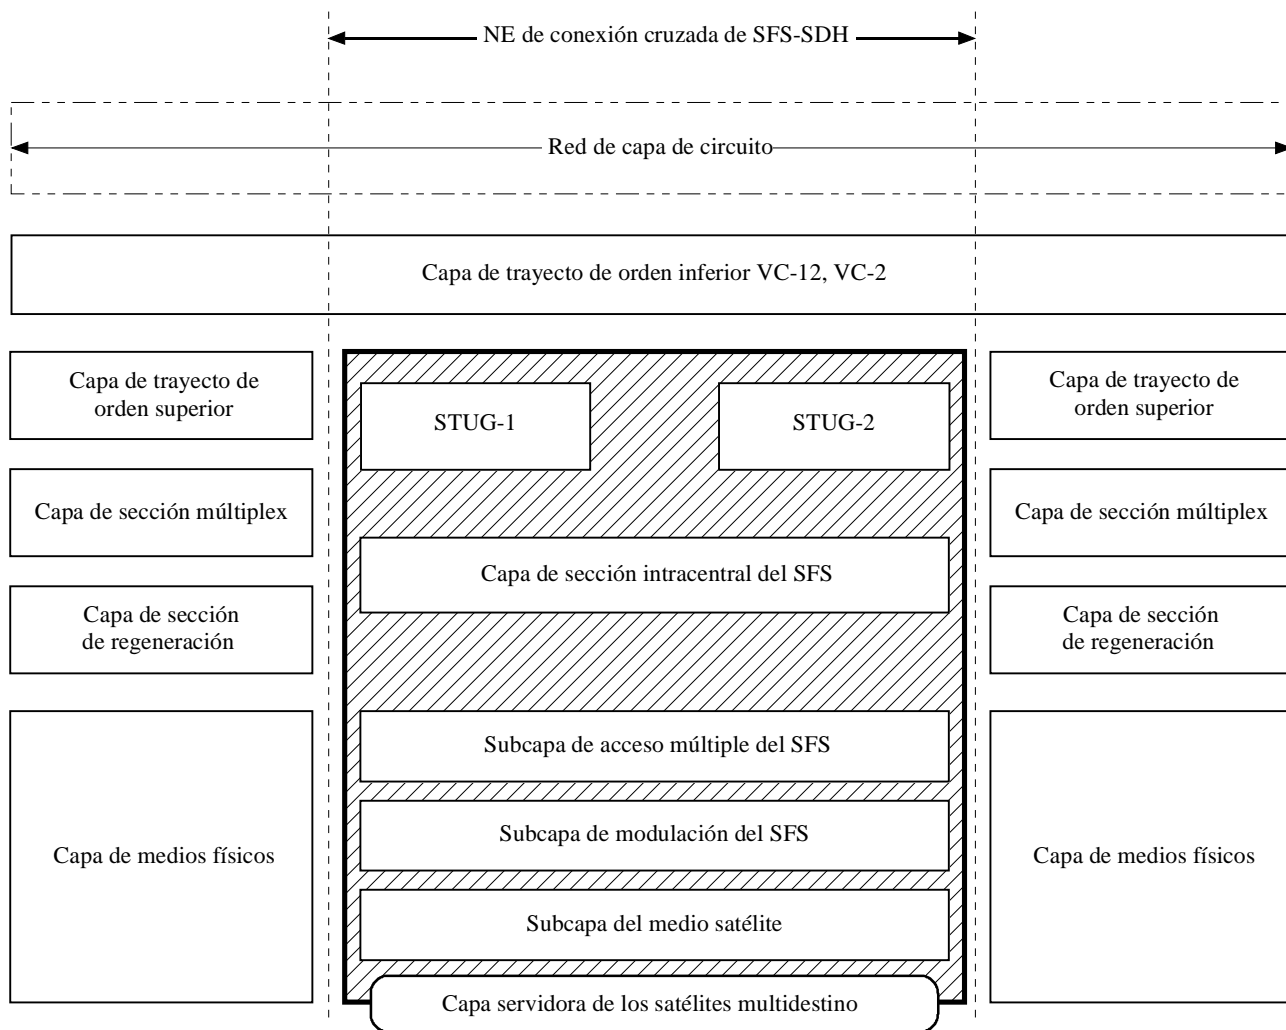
NE de conexión cruzada de SFS-SDH

Red de capa de circuito

Capa de trayecto de orden inferior VC-12, VC-2

Capa de trayecto de orden superior

STUG-1

STUG-2

Capa de trayecto de orden superior

Capa de sección múltiplex

Capa de sección intracentral del SFS

Capa de sección múltiplex

Capa de sección de regeneración

Capa de sección de regeneración

Subcapa de acceso múltiple del SFS

Capa de medios físicos

Subcapa de modulación del SFS

Capa de medios físicos

Subcapa del medio satélite

Capa servidora de los satélites multidestino